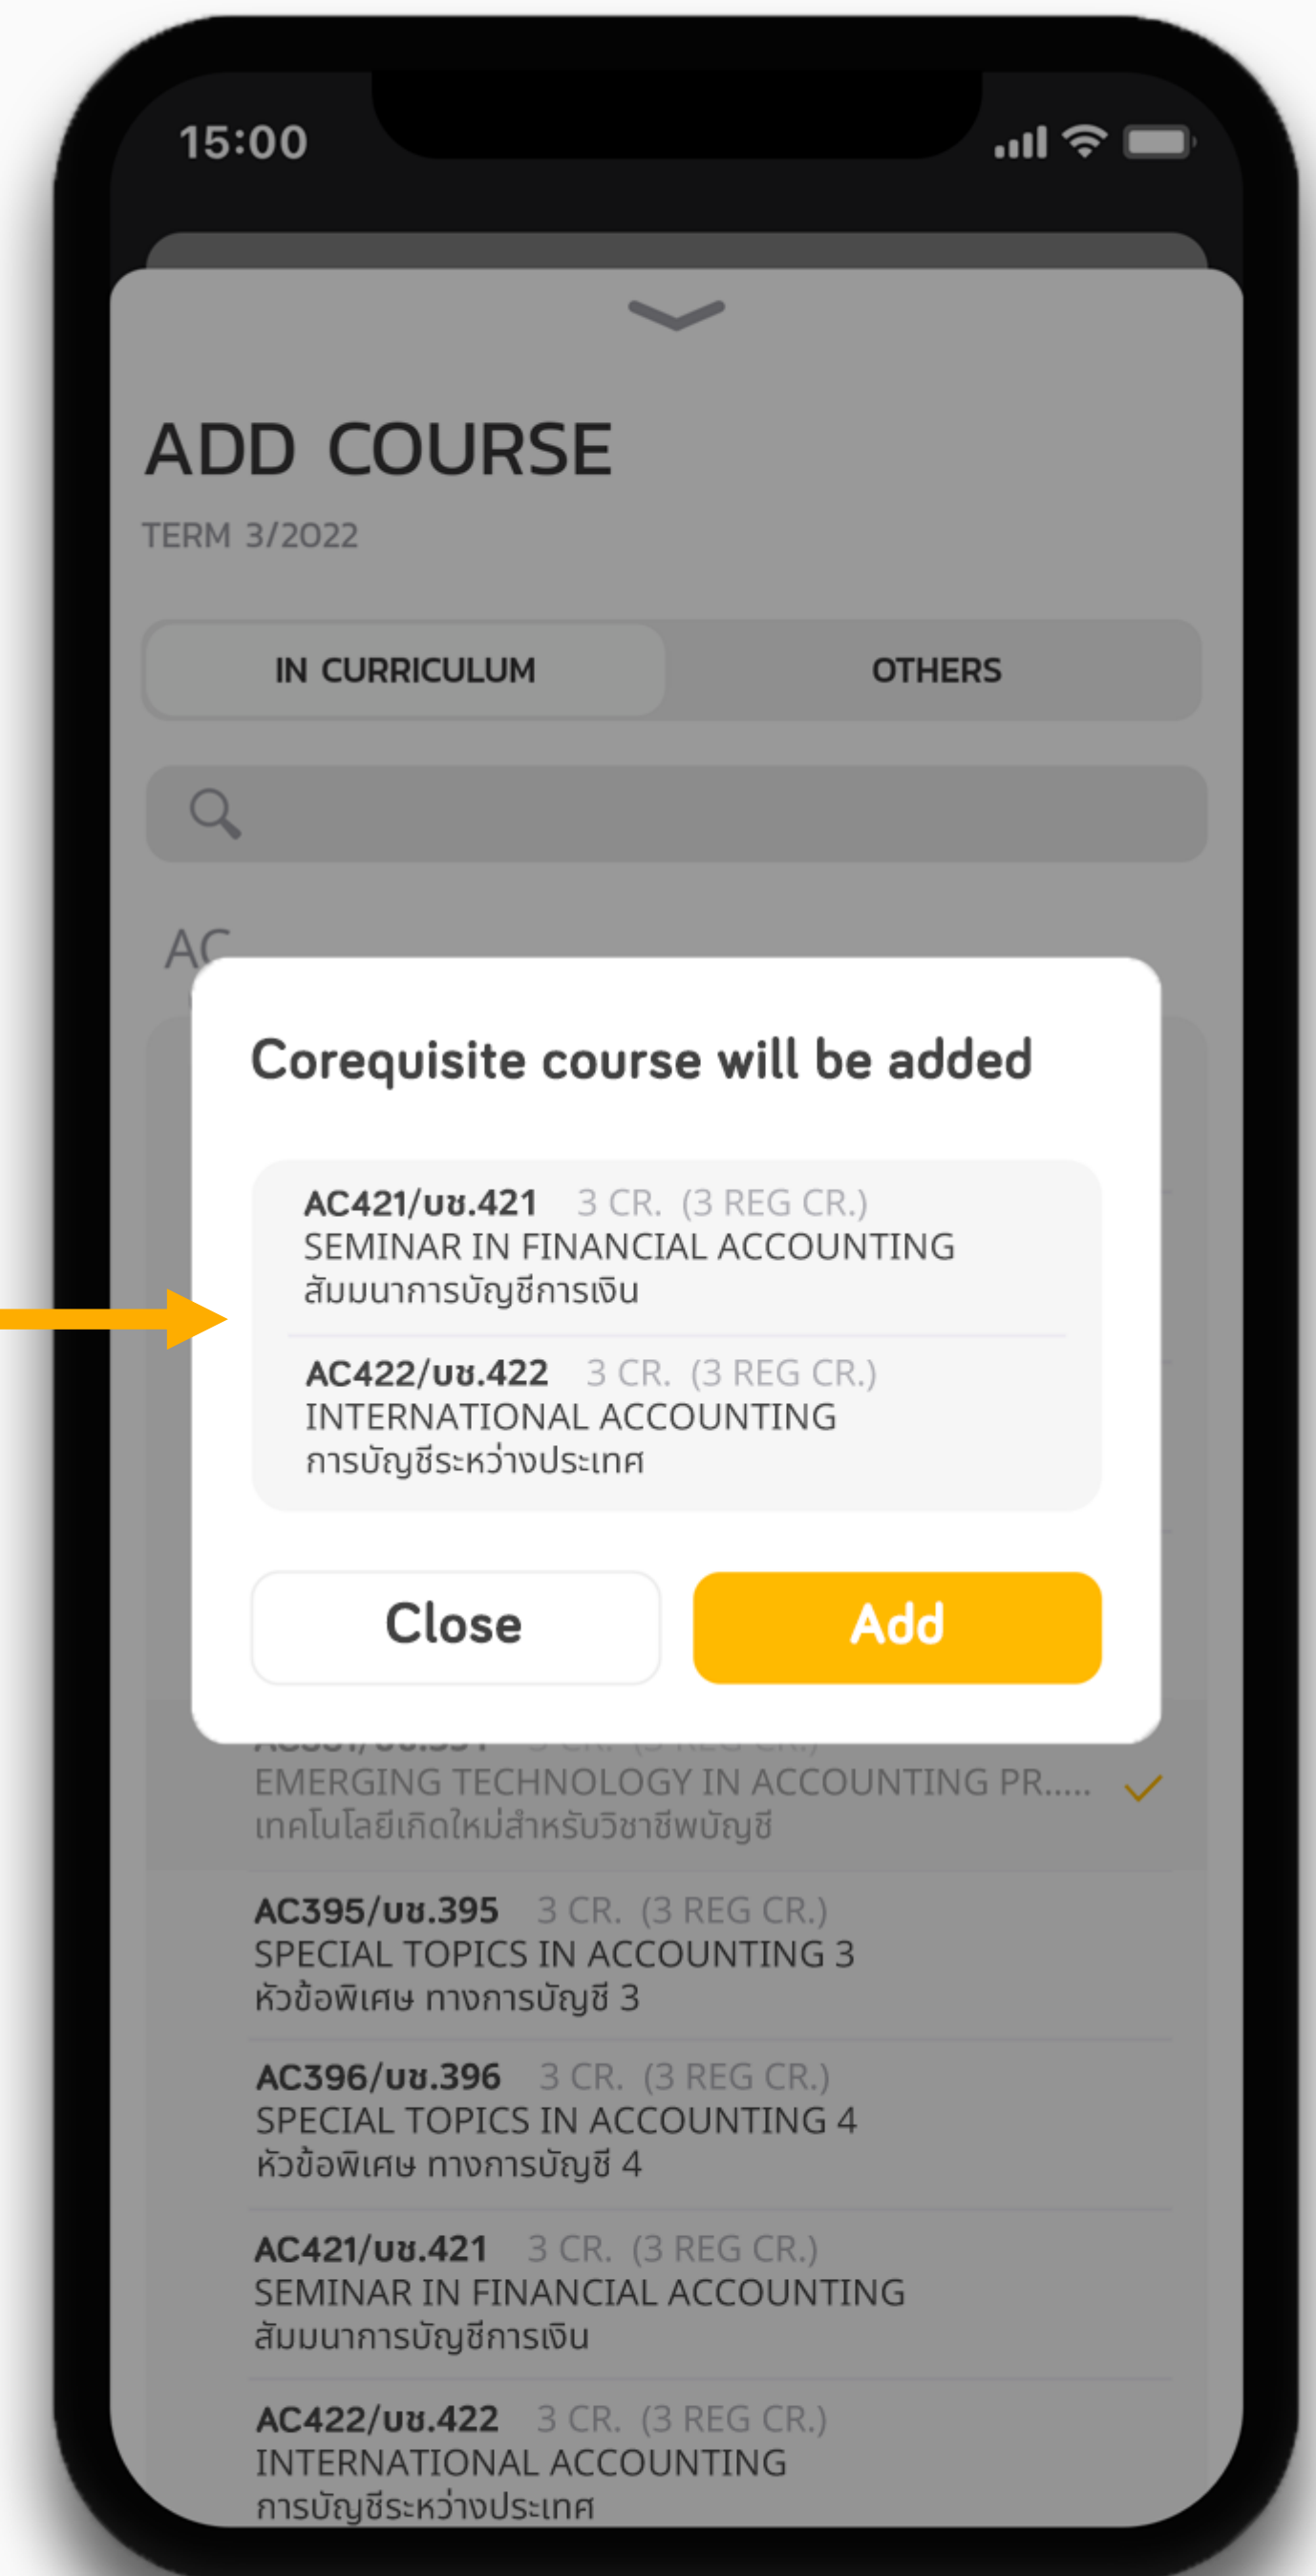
15:00

ADD COURSE

TERM 3/2022

IN CURRICULUM

OTHERS

AC

Corequisite course will be added

AC421/บช.421 3 CR. (3 REG CR.)
SEMINAR IN FINANCIAL ACCOUNTING
สัมมนาการบัญชีการเงิน

AC422/บช.422 3 CR. (3 REG CR.)
INTERNATIONAL ACCOUNTING
การบัญชีระหว่างประเทศ

Close

Add

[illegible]
EMERGING TECHNOLOGY IN ACCOUNTING PR.....
เทคโนโลยีเกิดใหม่สำหรับวิชาชีพบัญชี

AC395/บช.395 3 CR. (3 REG CR.)
SPECIAL TOPICS IN ACCOUNTING 3
หัวข้อพิเศษ ทางการบัญชี 3

AC396/บช.396 3 CR. (3 REG CR.)
SPECIAL TOPICS IN ACCOUNTING 4
หัวข้อพิเศษ ทางการบัญชี 4

AC421/บช.421 3 CR. (3 REG CR.)
SEMINAR IN FINANCIAL ACCOUNTING
สัมมนาการบัญชีการเงิน

AC422/บช.422 3 CR. (3 REG CR.)
INTERNATIONAL ACCOUNTING
การบัญชีระหว่างประเทศ